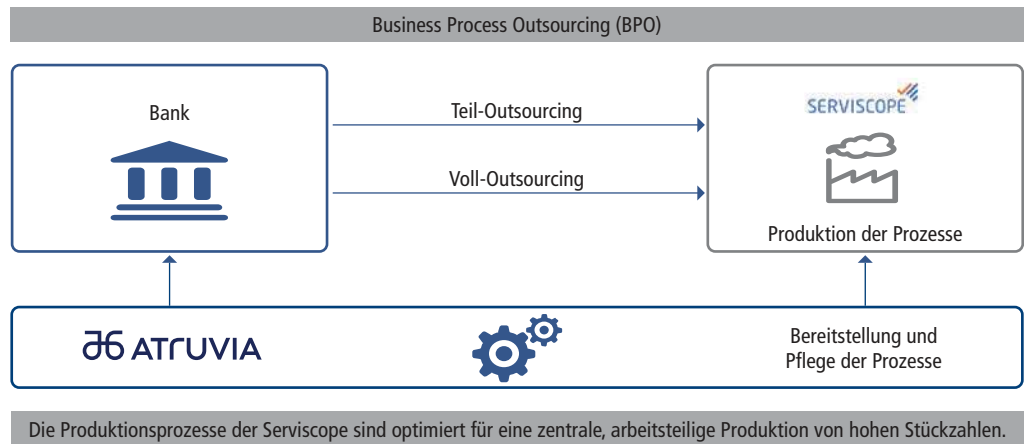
Business Process Outsourcing (BPO)

Bank

Teil-Outsourcing

Voll-Outsourcing

SERVISCOPE

Produktion der Prozesse

ATRUVIA

Bereitstellung und Pflege der Prozesse

Die Produktionsprozesse der Serviscope sind optimiert für eine zentrale, arbeitsteilige Produktion von hohen Stückzahlen.